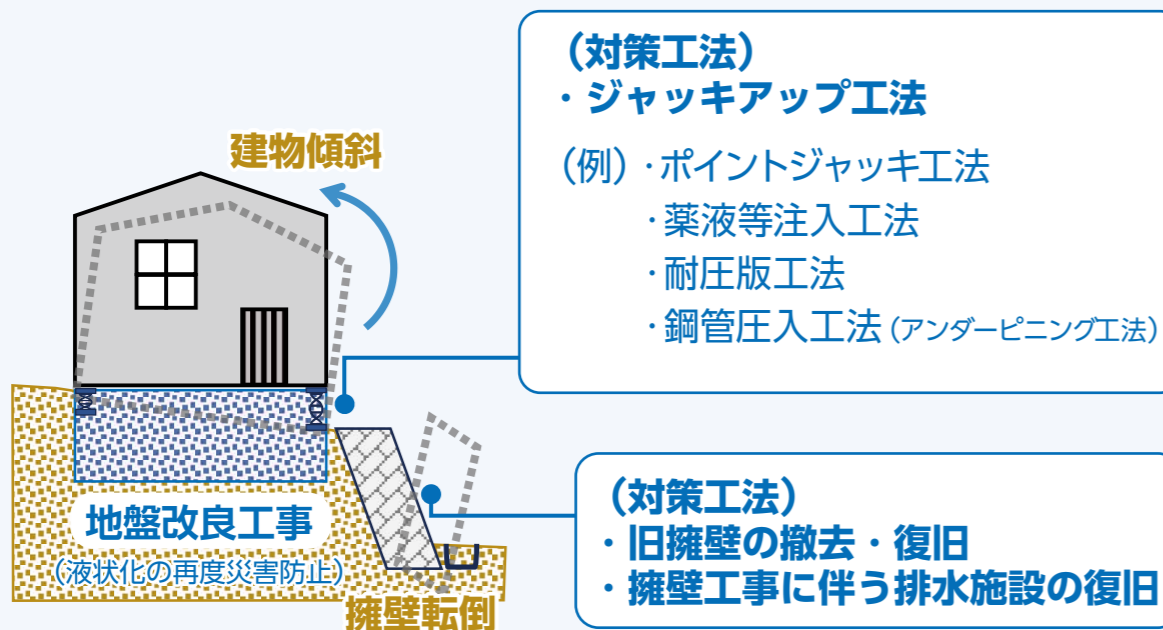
建物傾斜

（対策工法）
・ジャッキアップ工法

（例）・ポイントジャッキ工法
・薬液等注入工法
・耐圧版工法
・鋼管圧入工法（アンダーピニング工法）

地盤改良工事
（液状化の再度災害防止）

擁壁転倒

（対策工法）
・旧擁壁の撤去・復旧
・擁壁工事に伴う排水施設の復旧